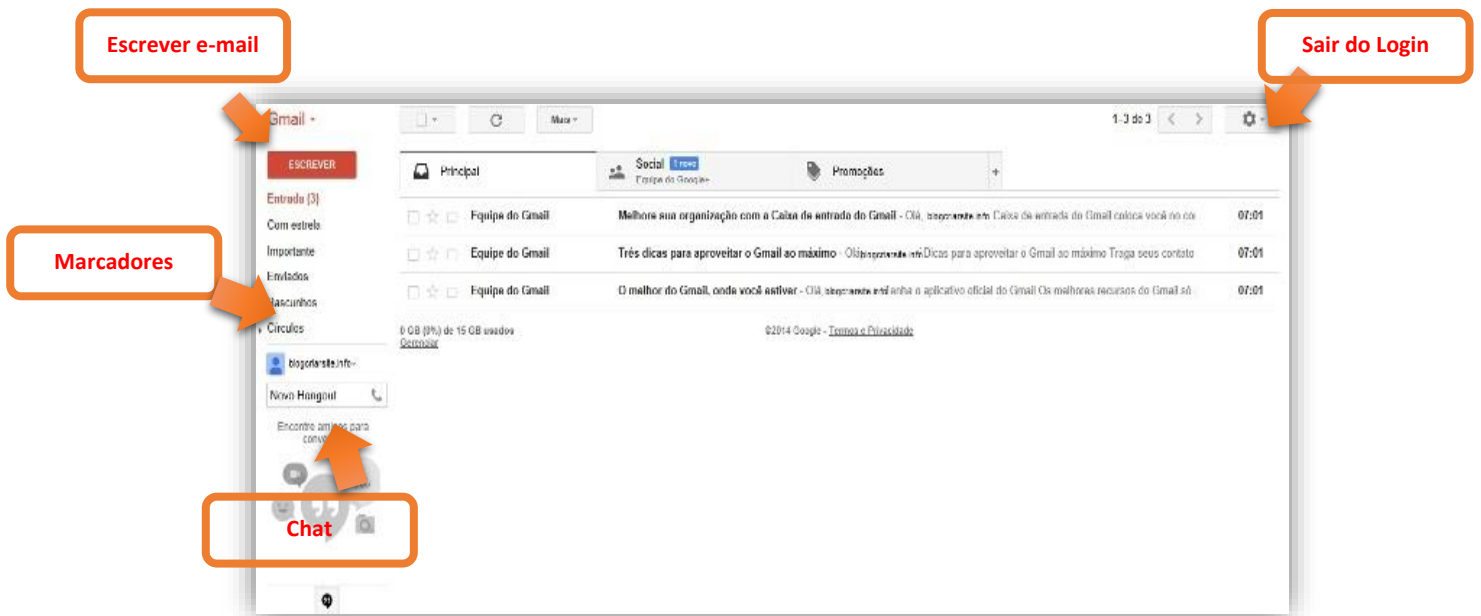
Escrever e-mail

Sair do Login

Gmail

Mais

1-3 de 3

ESCREVER

Principal

Social 1 novo
Equipe do Google+

Promoções

Entrada (3)
Com estrela
Importante
Enviados
Rascunhos
Círculos

Marcadores

| | Equipe do Gmail | Melhore sua organização com a Caixa de entrada do Gmail - Olá, blogordarsite.info Caixa de entrada do Gmail coloca você no co | 07:01 |
|---|---|---|---|
| | Equipe do Gmail | Três dicas para aproveitar o Gmail ao máximo - Olá blogordarsite.info Dicas para aproveitar o Gmail ao máximo Traga seus contato | 07:01 |
| | Equipe do Gmail | O melhor do Gmail, onde você estiver - Olá, blogordarsite.info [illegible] o aplicativo oficial do Gmail Os melhores recursos do Gmail só | 07:01 |

0 GB (0%) de 15 GB usados
Gerenciar

©2014 Google - Termos e Privacidade

blogordarsite.info

Novo Hangout

Encontre amigos para conv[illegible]

Chat